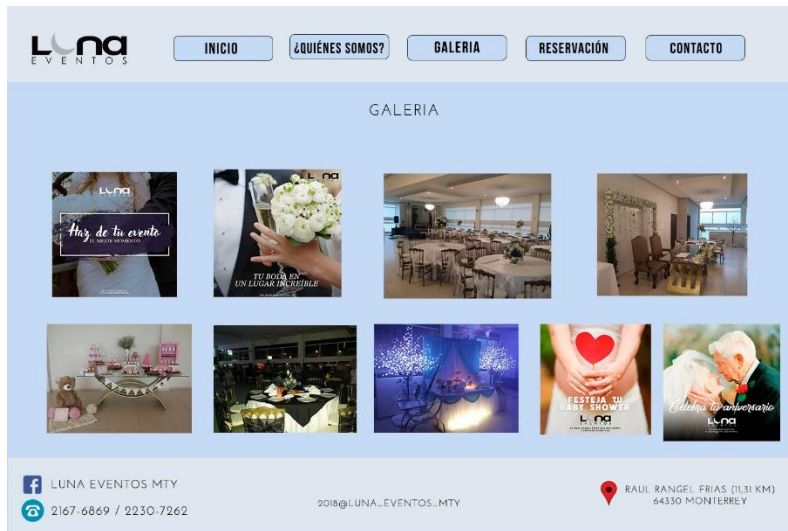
LUNA
EVENTOS

INICIO
¿QUIÉNES SOMOS?
GALERIA
RESERVACIÓN
CONTACTO

GALERIA

LUNA
Haz de tu evento
EL MEJOR MOMENTO

LUNA
TU BODA EN UN LUGAR INCREÍBLE

FESTEJA TU BABY SHOWER
LUNA

Celebra tu aniversario
LUNA

LUNA EVENTOS MTY
2167-6869 / 2230-7262

2018@LUNA_EVENTOS_MTY

RAUL RANGEL FRIAS (11.31 KM)
64330 MONTERREY